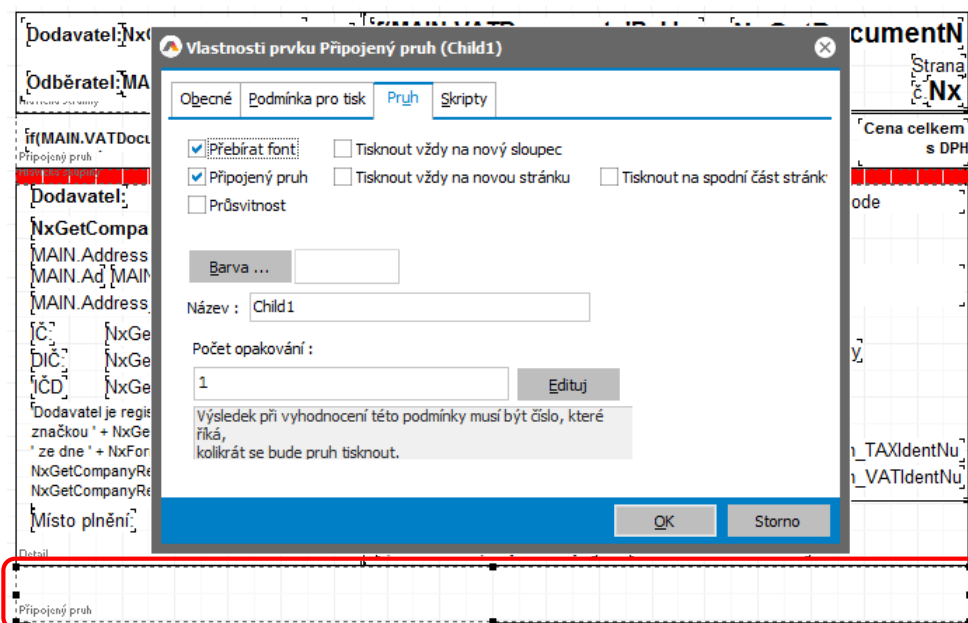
Dodavatel:NxG
Odběratel:MA
Hlavička stránky
if(MAIN.VATDocu
Připojený pruh
Hlavička skupiny
Dodavatel:
NxGetCompa
MAIN.Address
MAIN.Ad MAIN
MAIN.Address
IČ NxGe
DIČ NxGe
IČD NxGe
Dodavatel je regis
značkou ' + NxGe
' ze dne ' + NxFor
NxGetCompanyRe
NxGetCompanyRe
Místo plnění
Detail
Připojený pruh
if(MAIN.VATD
NxGetDocumentN
Strana
č. Nx
Cena celkem s DPH
ode
y
n_TAXIdentNu
n_VATIdentNu

Vlastnosti prvku Připojený pruh (Child1)
Obecné
Podmínka pro tisk
Pruh
Skripty
Přebírat font
Připojený pruh
Průsvitnost
Tisknout vždy na nový sloupec
Tisknout vždy na novou stránku
Tisknout na spodní část stránky
Barva ...
Název : Child1
Počet opakování :
1
Edituj
Výsledek při vyhodnocení této podmínky musí být číslo, které říká,
kolikrát se bude pruh tisknout.
OK
Storno